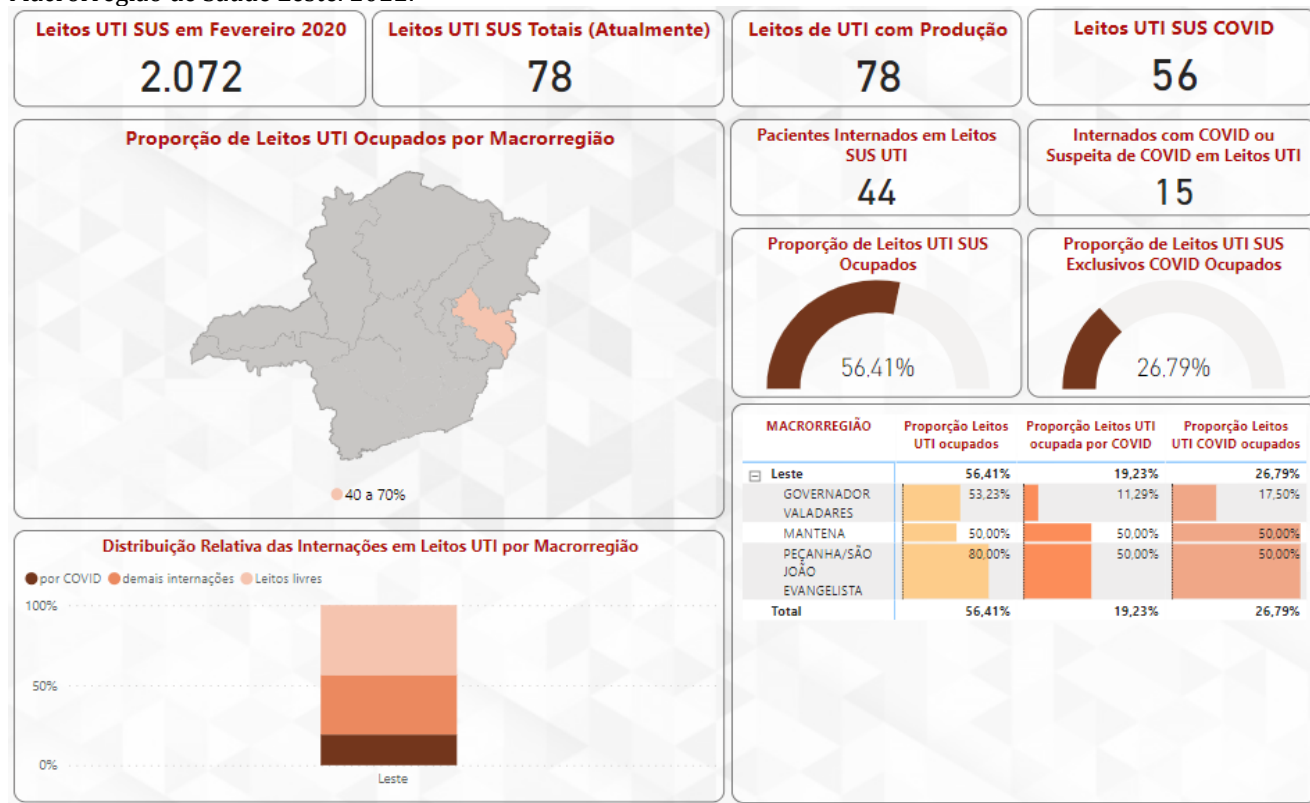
Leitos UTI SUS em Fevereiro 2020
2.072

Leitos UTI SUS Totais (Atualmente)
78

Leitos de UTI com Produção
78

Leitos UTI SUS COVID
56

Proporção de Leitos UTI Ocupados por Macrorregião

40 a 70%

Pacientes Internados em Leitos SUS UTI
44

Internados com COVID ou Suspeita de COVID em Leitos UTI
15

Proporção de Leitos UTI SUS Ocupados
56,41%

Proporção de Leitos UTI SUS Exclusivos COVID Ocupados
26,79%

| MACRORREGIÃO | Proporção Leitos UTI ocupados | Proporção Leitos UTI ocupada por COVID | Proporção Leitos UTI COVID ocupados |
|---|---|---|---|
| ⊟ Leste | 56,41% | 19,23% | 26,79% |
| GOVERNADOR VALADARES | 53,23% | 11,29% | 17,50% |
| MANTENA | 50,00% | 50,00% | 50,00% |
| PEÇANHA/SÃO JOÃO EVANGELISTA | 80,00% | 50,00% | 50,00% |
| Total | 56,41% | 19,23% | 26,79% |

Distribuição Relativa das Internações em Leitos UTI por Macrorregião

por COVID  demais internações  Leitos livres

100%
50%
0%
Leste